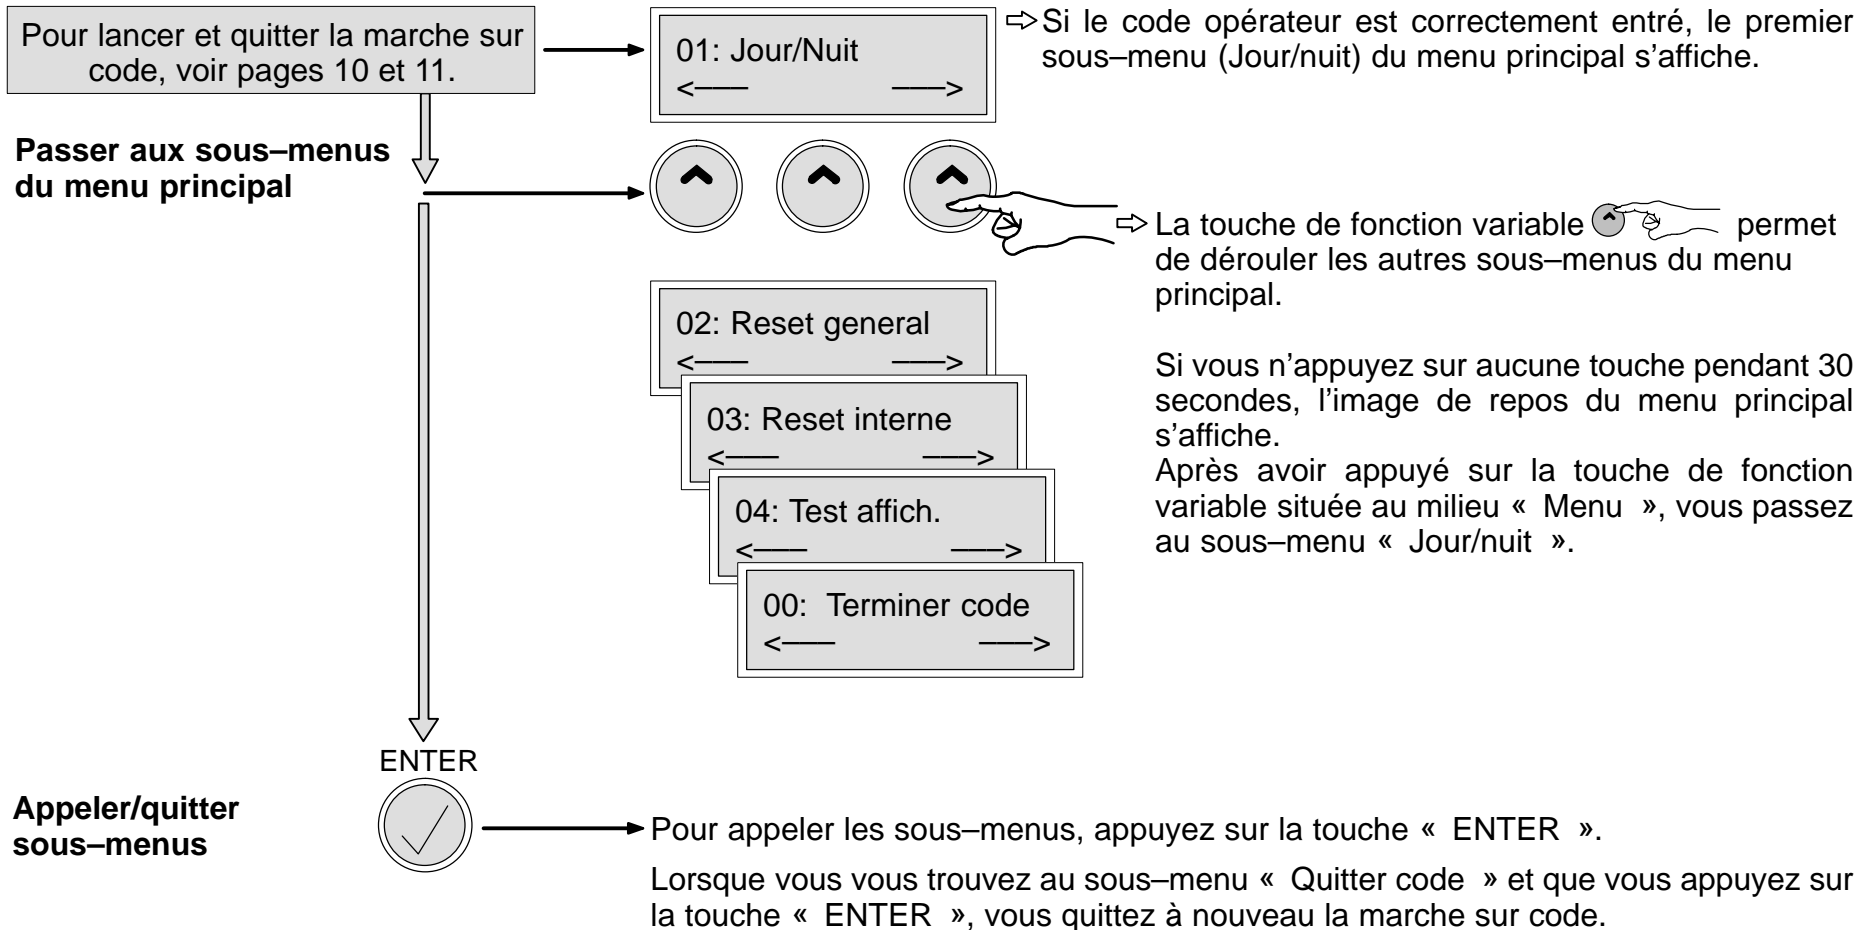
Pour lancer et quitter la marche sur code, voir pages 10 et 11.

01: Jour/Nuit
<—— ——>

⇨ Si le code opérateur est correctement entré, le premier sous–menu (Jour/nuit) du menu principal s'affiche.

Passer aux sous–menus du menu principal

⇨ La touche de fonction variable permet de dérouler les autres sous–menus du menu principal.

Si vous n'appuyez sur aucune touche pendant 30 secondes, l'image de repos du menu principal s'affiche.
Après avoir appuyé sur la touche de fonction variable située au milieu « Menu », vous passez au sous–menu « Jour/nuit ».

02: Reset general
<—— ——>

03: Reset interne
<—— ——>

04: Test affich.
<—— ——>

00: Terminer code
<—— ——>

ENTER

Appeler/quitter sous–menus

Pour appeler les sous–menus, appuyez sur la touche « ENTER ».

Lorsque vous vous trouvez au sous–menu « Quitter code » et que vous appuyez sur la touche « ENTER », vous quittez à nouveau la marche sur code.